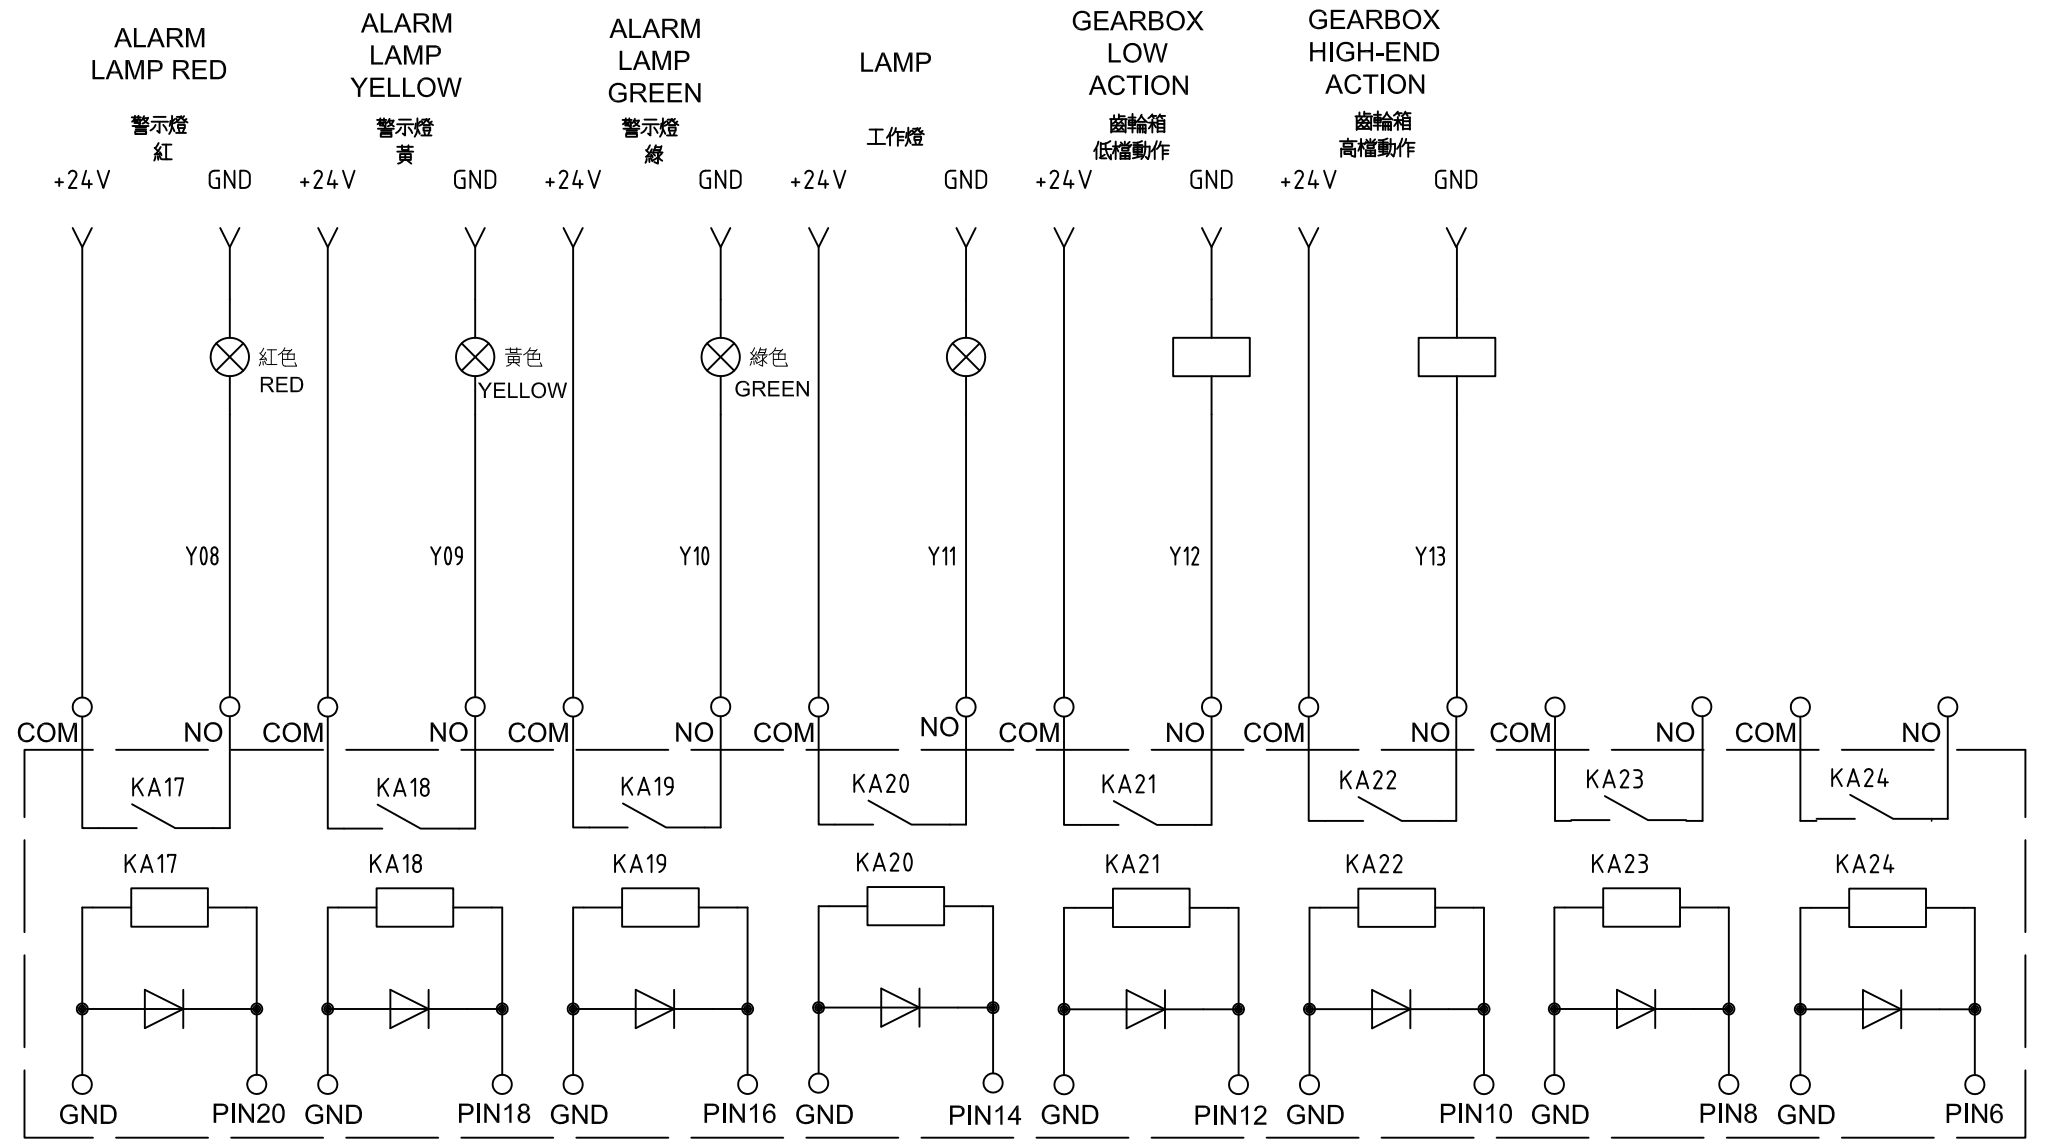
ALARM LAMP RED
警示燈 紅
+24V GND

ALARM LAMP YELLOW
警示燈 黃
+24V GND

ALARM LAMP GREEN
警示燈 綠
+24V GND

LAMP
工作燈
+24V GND

GEARBOX LOW ACTION
齒輪箱 低檔動作
+24V GND

GEARBOX HIGH-END ACTION
齒輪箱 高檔動作
+24V GND

紅色 RED
黃色 YELLOW
綠色 GREEN

Y08 Y09 Y10 Y11 Y12 Y13

COM NO COM NO COM NO COM NO COM NO COM NO COM NO COM NO

KA17 KA18 KA19 KA20 KA21 KA22 KA23 KA24

KA17 KA18 KA19 KA20 KA21 KA22 KA23 KA24

GND PIN20 GND PIN18 GND PIN16 GND PIN14 GND PIN12 GND PIN10 GND PIN8 GND PIN6